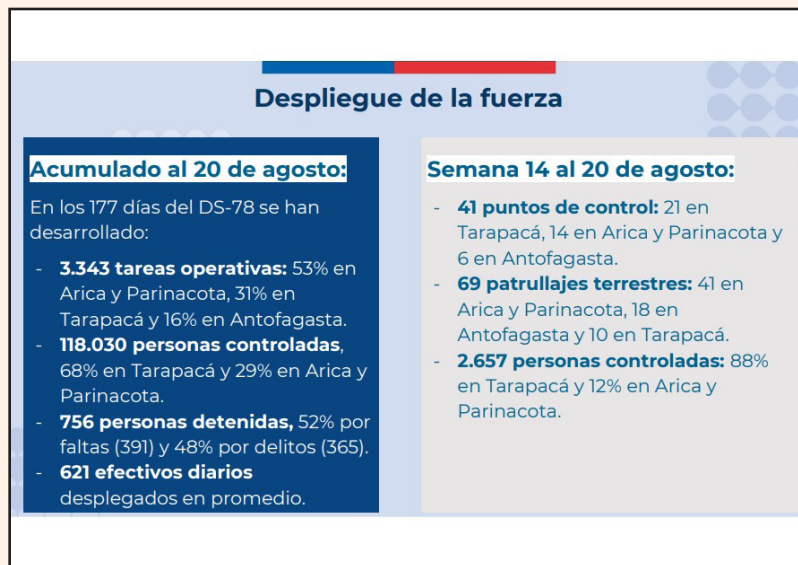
Despliegue de la fuerza

Acumulado al 20 de agosto:

En los 177 días del DS-78 se han desarrollado:

- **3.343 tareas operativas:** 53% en Arica y Parinacota, 31% en Tarapacá y 16% en Antofagasta.
- **118.030 personas controladas**, 68% en Tarapacá y 29% en Arica y Parinacota.
- **756 personas detenidas,** 52% por faltas (391) y 48% por delitos (365).
- **621 efectivos diarios** desplegados en promedio.

Semana 14 al 20 de agosto:

- **41 puntos de control:** 21 en Tarapacá, 14 en Arica y Parinacota y 6 en Antofagasta.
- **69 patrullajes terrestres:** 41 en Arica y Parinacota, 18 en Antofagasta y 10 en Tarapacá.
- **2.657 personas controladas:** 88% en Tarapacá y 12% en Arica y Parinacota.